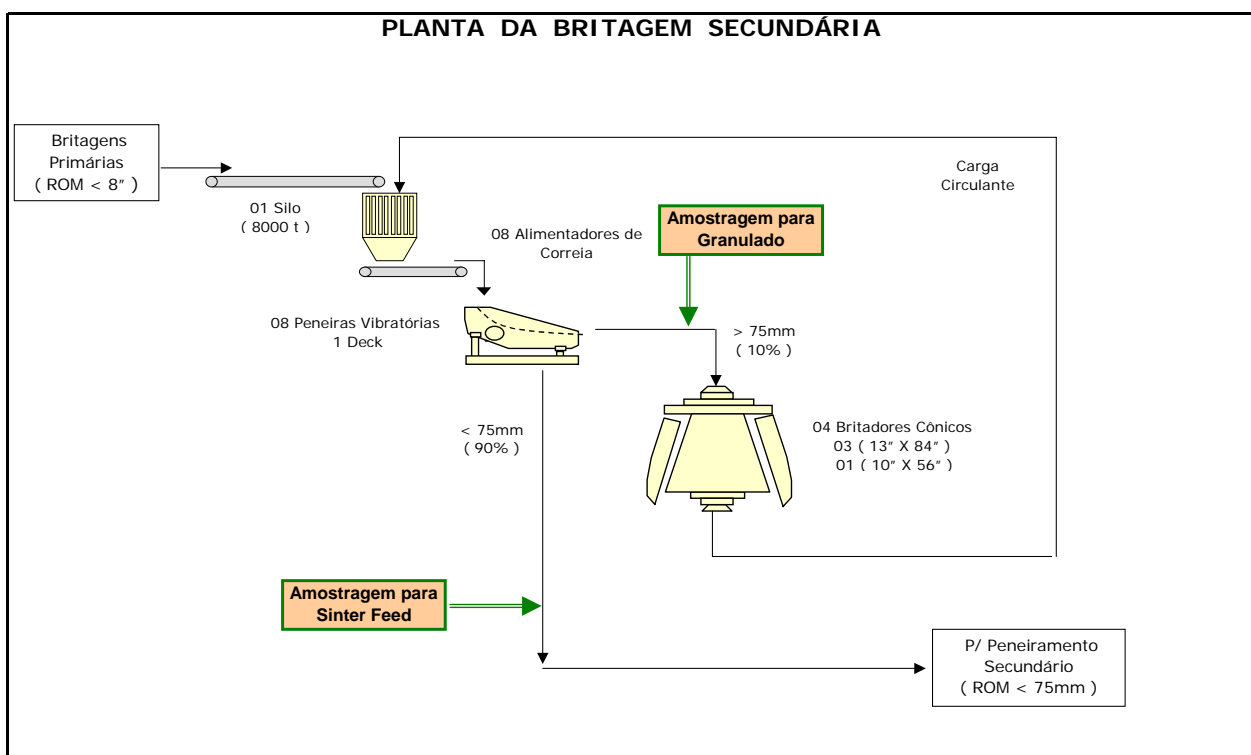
PLANTA DA BRITAGEM SECUNDÁRIA

Britagens Primárias ( ROM < 8" )

Carga Circulante

01 Silo ( 8000 t )

Amostragem para Granulado

08 Alimentadores de Correia

08 Peneiras Vibratórias 1 Deck

> 75mm ( 10% )

< 75mm ( 90% )

04 Britadores Cônicos
03 ( 13" X 84" )
01 ( 10" X 56" )

Amostragem para Sinter Feed

P/ Peneiramento Secundário ( ROM < 75mm )